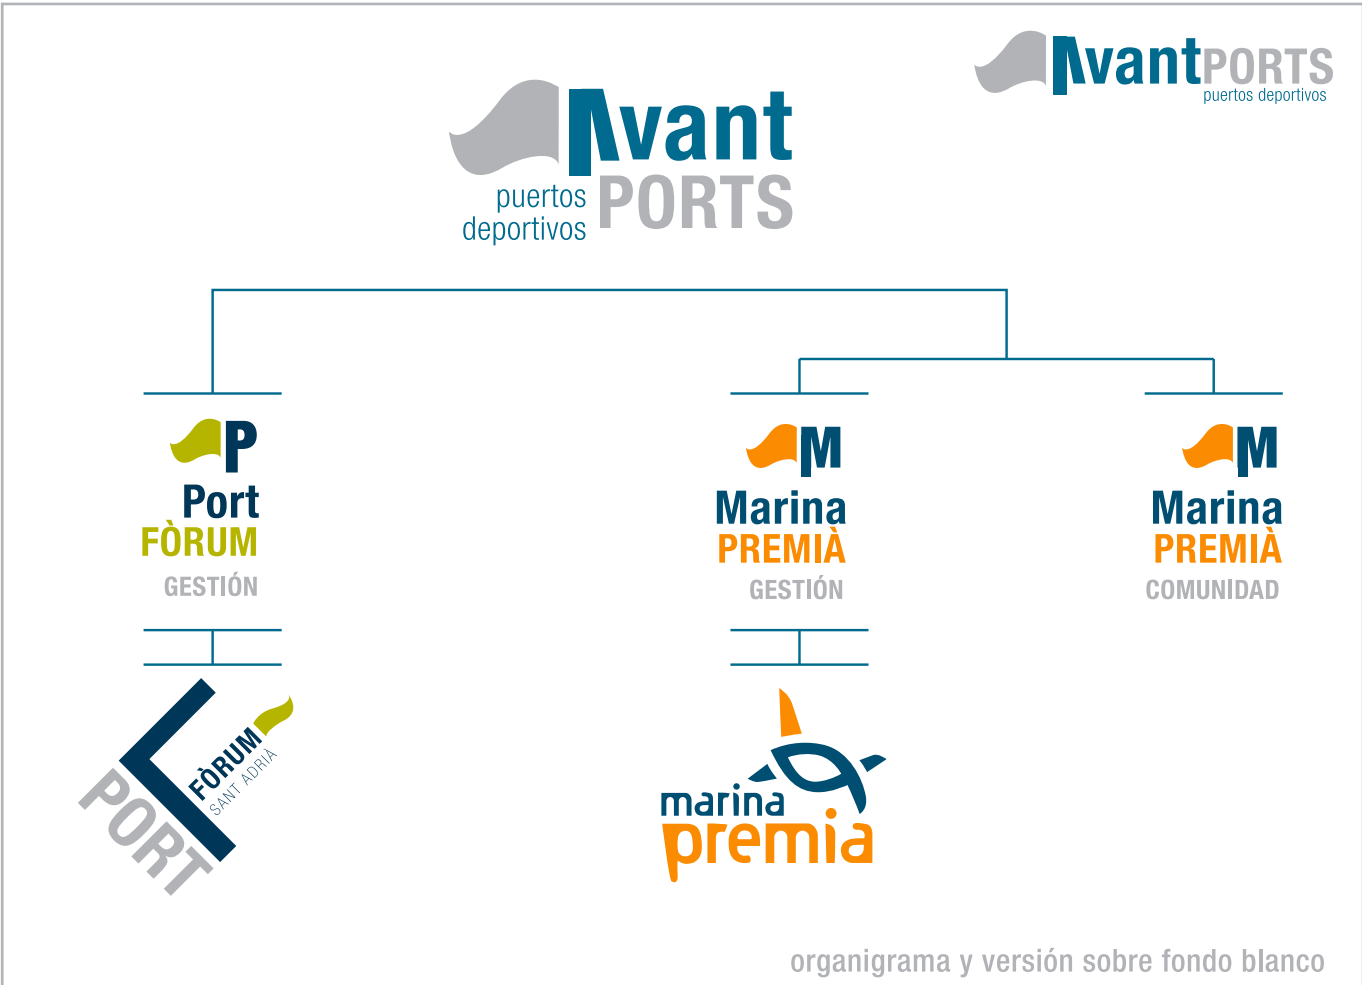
AvantPORTS
puertos deportivos

Avant
puertos deportivos PORTS

P
Port
FÒRUM
GESTIÓN

M
Marina
PREMIÀ
GESTIÓN

M
Marina
PREMIÀ
COMUNIDAD

PORT FÒRUM SANT ADRIÀ

marina premia

organigrama y versión sobre fondo blanco